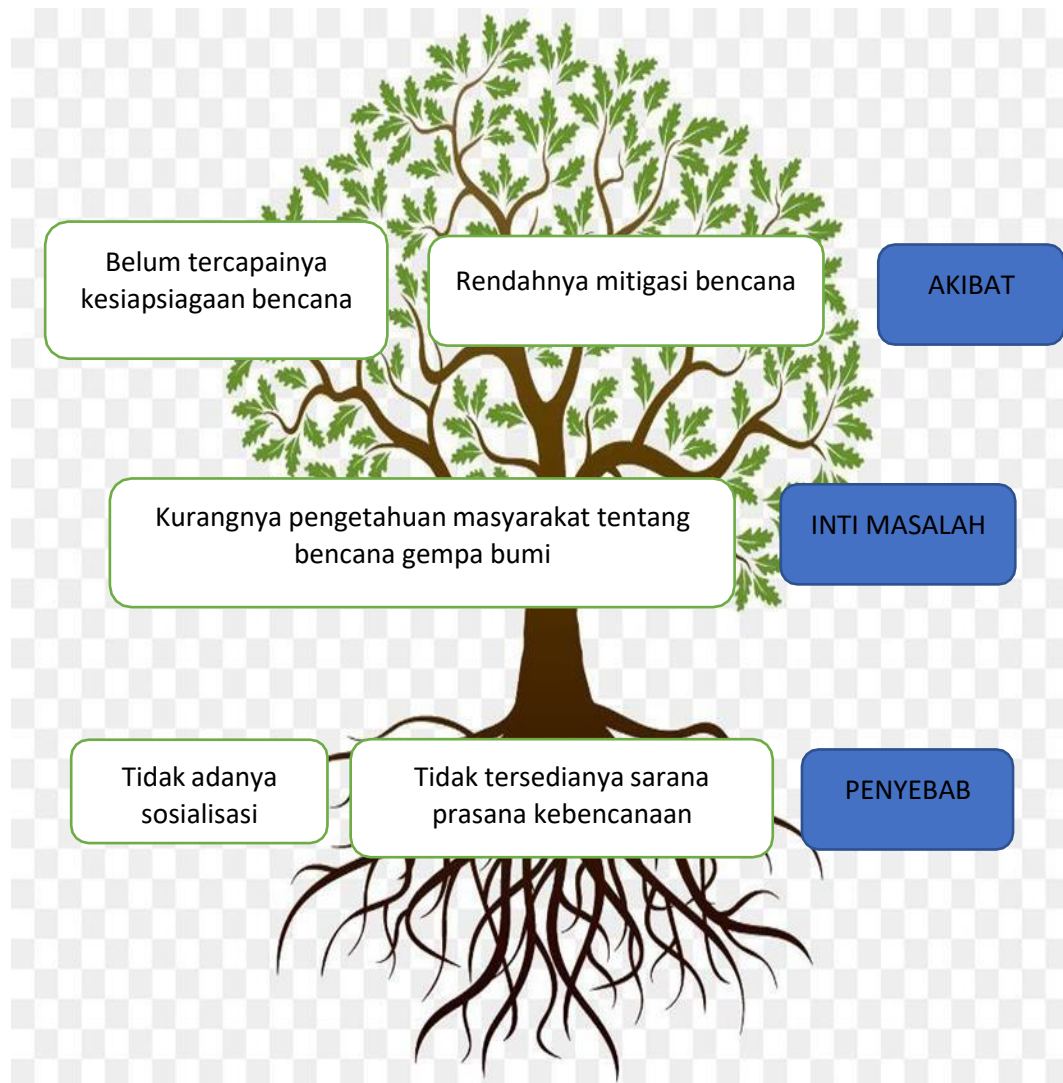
Belum tercapainya kesiapsiagaan bencana

Rendahnya mitigasi bencana

AKIBAT

Kurangnya pengetahuan masyarakat tentang bencana gempa bumi

INTI MASALAH

Tidak adanya sosialisasi

Tidak tersedianya sarana prasana kebencanaan

PENYEBAB